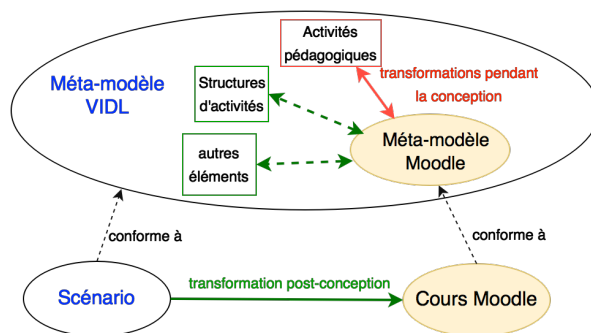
Méta-modèle VIDL

Activités pédagogiques

Structures d'activités

transformations pendant la conception

autres éléments

Méta-modèle Moodle

conforme à

conforme à

Scénario

transformation post-conception

Cours Moodle